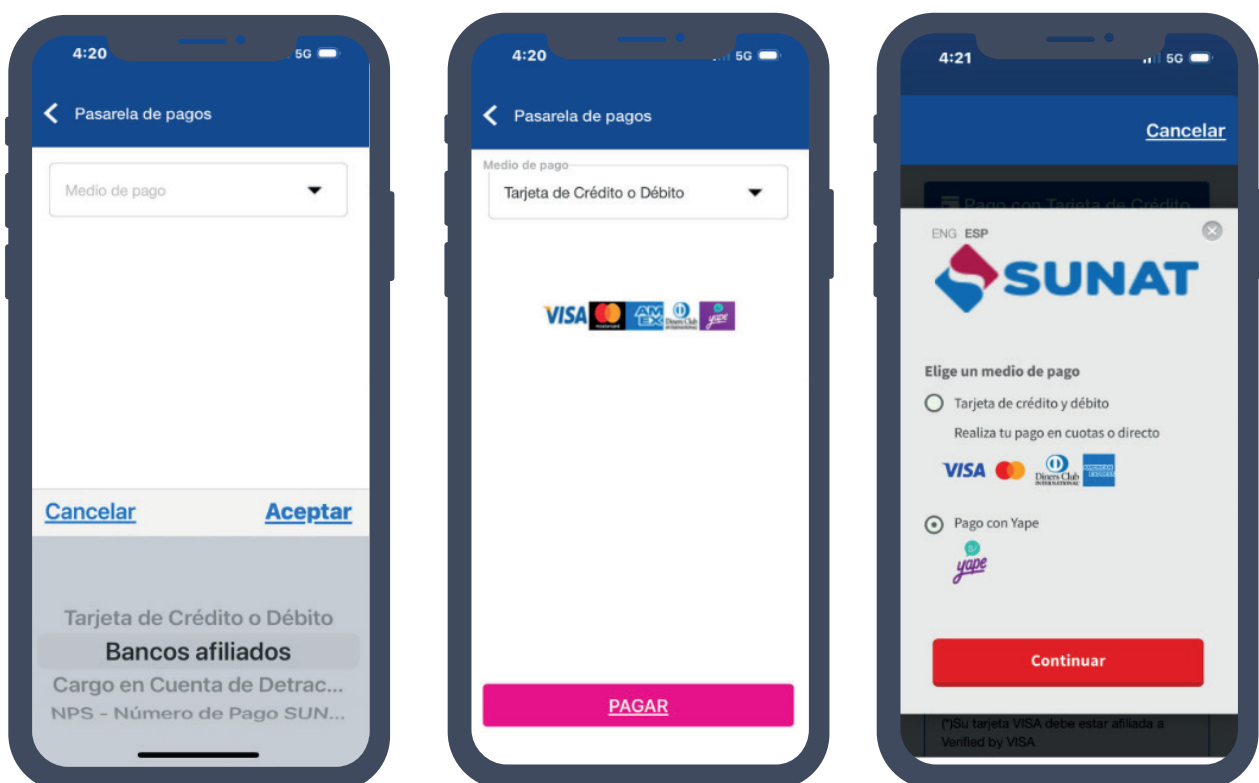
4:20
5G

Pasarela de pagos

Medio de pago

Cancelar
Aceptar

Tarjeta de Crédito o Débito
Bancos afiliados
Cargo en Cuenta de Detrac...
NPS - Número de Pago SUN...

4:20
5G

Pasarela de pagos

Medio de pago
Tarjeta de Crédito o Débito

VISA AMEX Diners Club yape

PAGAR

4:21
5G

Cancelar

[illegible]

ENG ESP

SUNAT

Elige un medio de pago

Tarjeta de crédito y débito

Realiza tu pago en cuotas o directo

VISA Diners Club

Pago con Yape

yape

Continuar

(*)Su tarjeta VISA debe estar afiliada a Verified by VISA